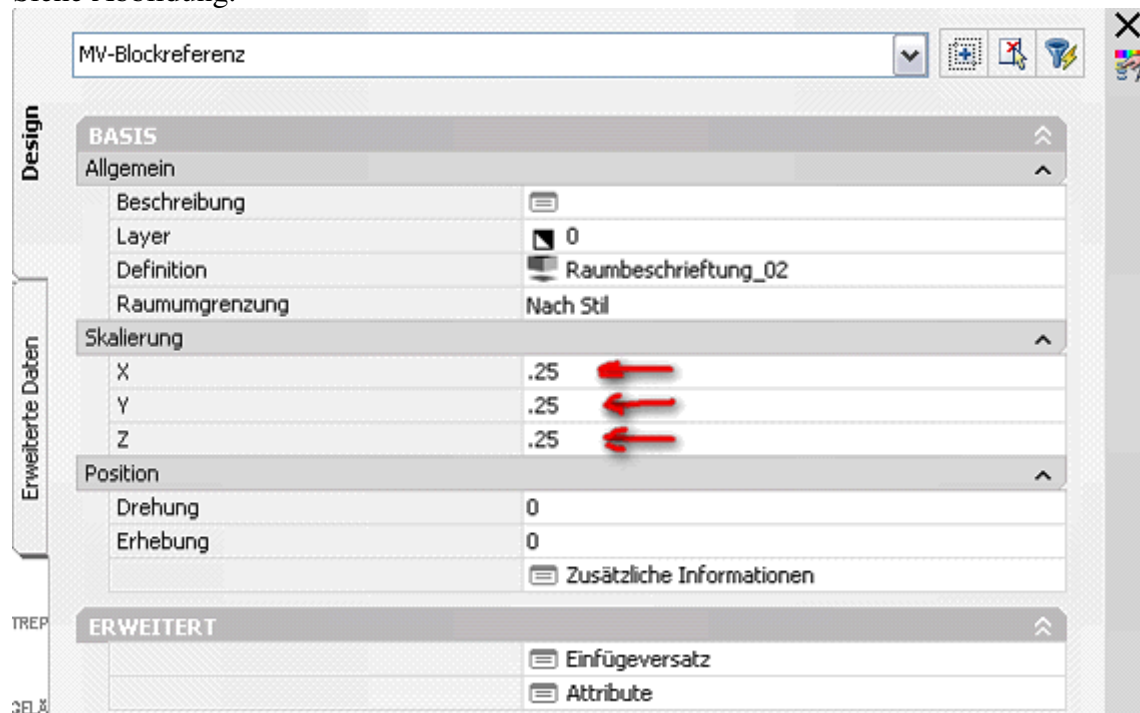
Siehe Abbildung:

MV-Blockreferenz

Design

Erweiterte Daten

BASIS

Allgemein

| | |
|---|---|
| Beschreibung | |
| Layer | 0 |
| Definition | Raumbeschrieftung_02 |
| Raumumgrenzung | Nach Stil |

Skalierung

| | |
|---|---|
| X | .25 |
| Y | .25 |
| Z | .25 |

Position

| | |
|---|---|
| Drehung | 0 |
| Erhebung | 0 |
| | Zusätzliche Informationen |

TREP

ERWEITERT

| | |
|---|---|
| | Einfügeversatz |
| | Attribute |

GELÄ